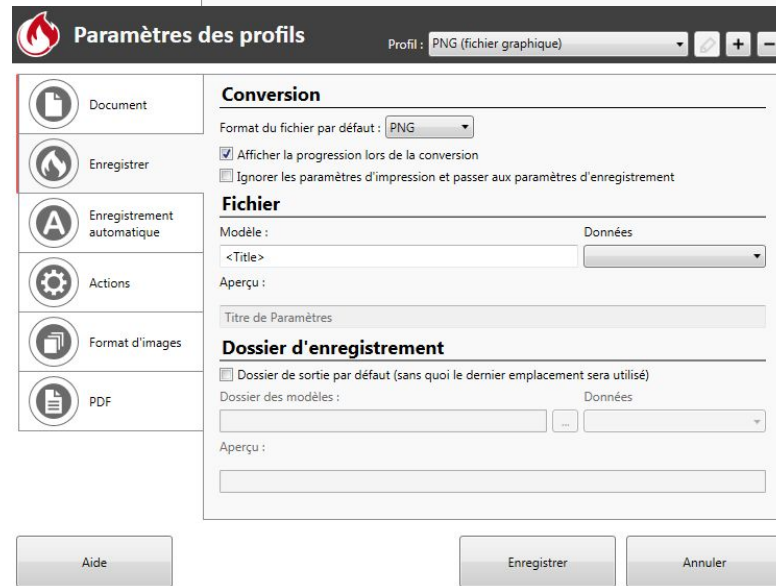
Paramètres des profils

Profil : PNG (fichier graphique)

+ −

Document

Enregistrer

Enregistrement automatique

Actions

Format d'images

PDF

Conversion

Format du fichier par défaut : PNG

Afficher la progression lors de la conversion

Ignorer les paramètres d'impression et passer aux paramètres d'enregistrement

Fichier

Modèle :

Données

<Title>

Aperçu :

Titre de Paramètres

Dossier d'enregistrement

Dossier de sortie par défaut (sans quoi le dernier emplacement sera utilisé)

Dossier des modèles :

Données

...

Aperçu :

Aide

Enregistrer

Annuler